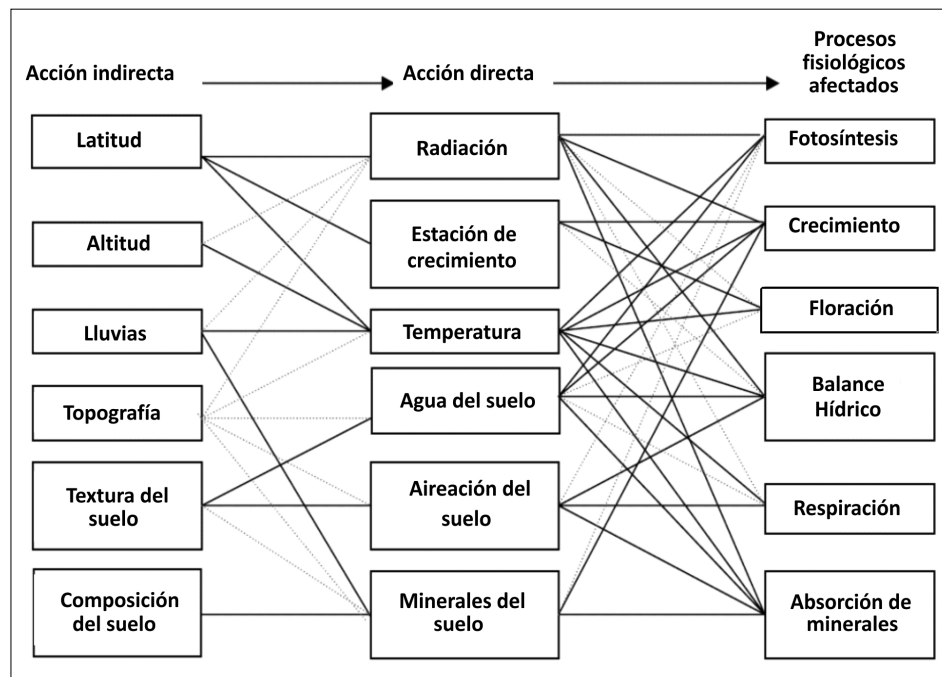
Acción indirecta

Acción directa

Procesos fisiológicos afectados

Latitud

Altitud

Lluvias

Topografía

Textura del suelo

Composición del suelo

Radiación

Estación de crecimiento

Temperatura

Agua del suelo

Aireación del suelo

Minerales del suelo

Fotosíntesis

Crecimiento

Floración

Balance Hídrico

Respiración

Absorción de minerales